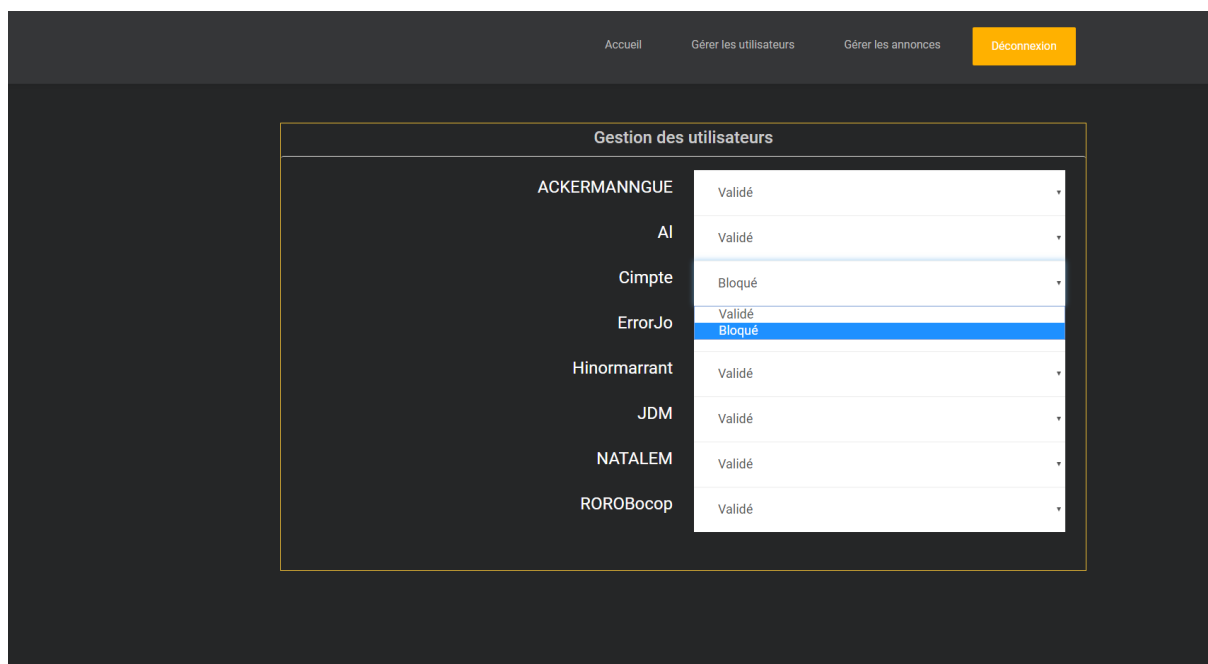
Accueil Gérer les utilisateurs Gérer les annonces Déconnexion

Gestion des utilisateurs

| | |
|---|---|
| ACKERMANNGUE | Validé |
| Al | Validé |
| Cimpte | Bloqué |
| ErrorJo | Validé / Bloqué |
| Hinormarrant | Validé |
| JDM | Validé |
| NATALEM | Validé |
| ROROBocop | Validé |